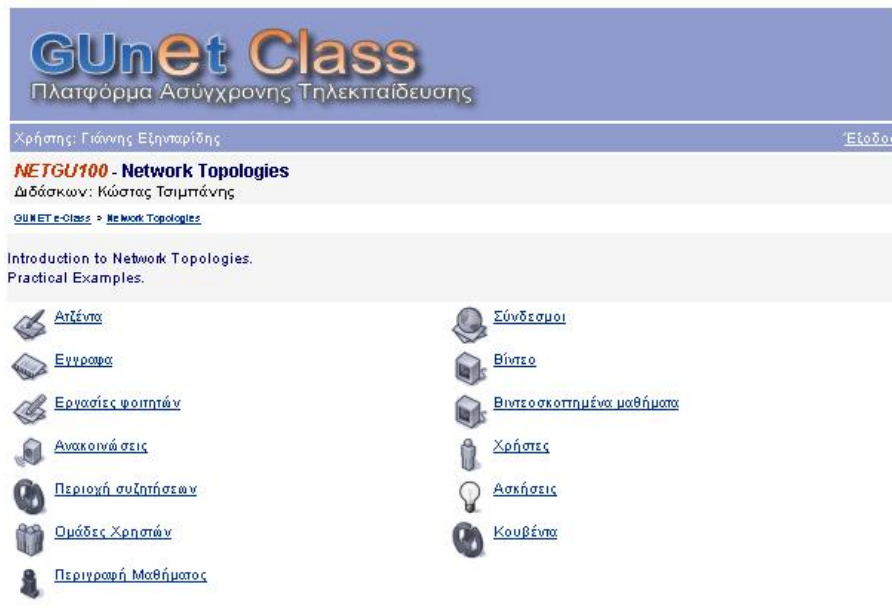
GUnet Class
Πλατφόρμα Ασύγχρονης Τηλεκπαίδευσης

Χρήστης: Γιάννης Εξηναρίδης

Έξοδο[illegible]

NETGU100 - Network Topologies
Διδάσκων: Κώστας Τσιμπάνης

GUNET e-Class > Network Topologies

Introduction to Network Topologies.
Practical Examples.

Ατζέντα
Εγγραφα
Εργασίες φοιτητών
Ανακοινώσεις
Περιοχή συζητήσεων
Ομάδες Χρηστών
Περιγραφή Μαθήματος

Σύνδεσμοι
Βίντεο
Βιντεοσκοπημένα μαθήματα
Χρήστες
Ασκήσεις
Κουβέντα